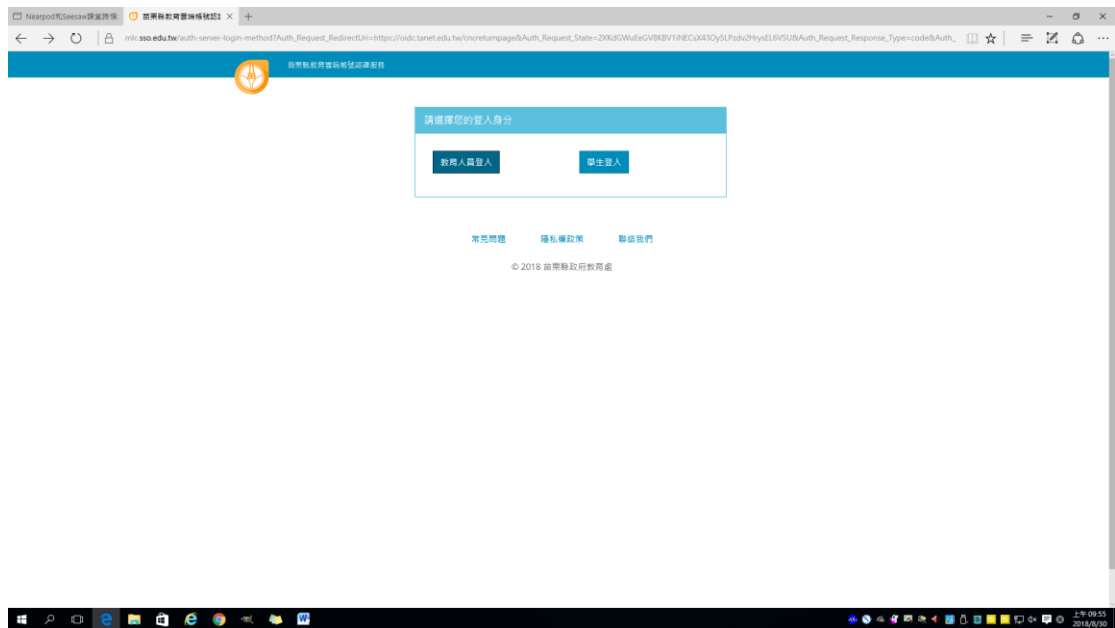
Nearpod和Seesaw課堂跨領 | 苗栗縣教育雲端帳號認 ×

mlc.sso.edu.tw/auth-server-login-method?Auth_Request_RedirectUri=https://oidc.tanet.edu.tw/cncreturnpage&Auth_Request_State=2XKdGWuEeGV8KBV1iNECsX43OySLPzdv2HrysEL6V5U&Auth_Request_Response_Type=code&Auth_

苗栗縣教育雲端帳號認證服務

請選擇您的登入身分

教育人員登入

學生登入

常見問題 隱私權政策 聯絡我們

© 2018 苗栗縣政府教育處

上午 09:55
2018/8/30